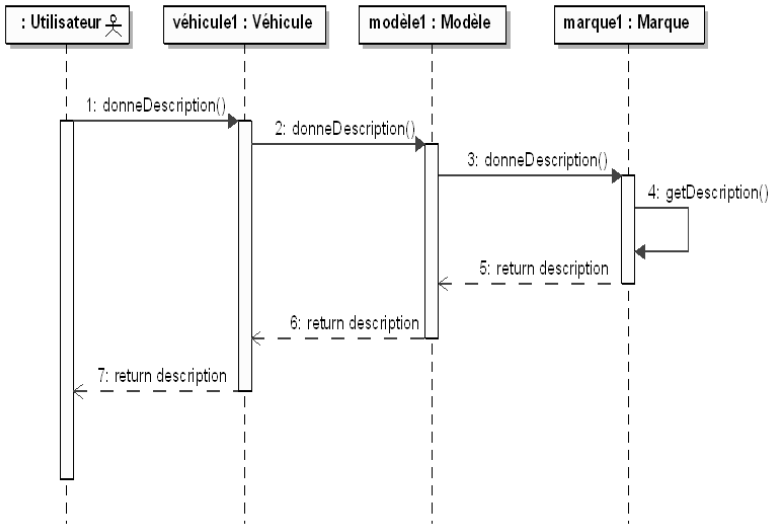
: Utilisateur

véhicule1 : Véhicule

modèle1 : Modèle

marque1 : Marque

1: donneDescription()

2: donneDescription()

3: donneDescription()

4: getDescription()

5: return description

6: return description

7: return description